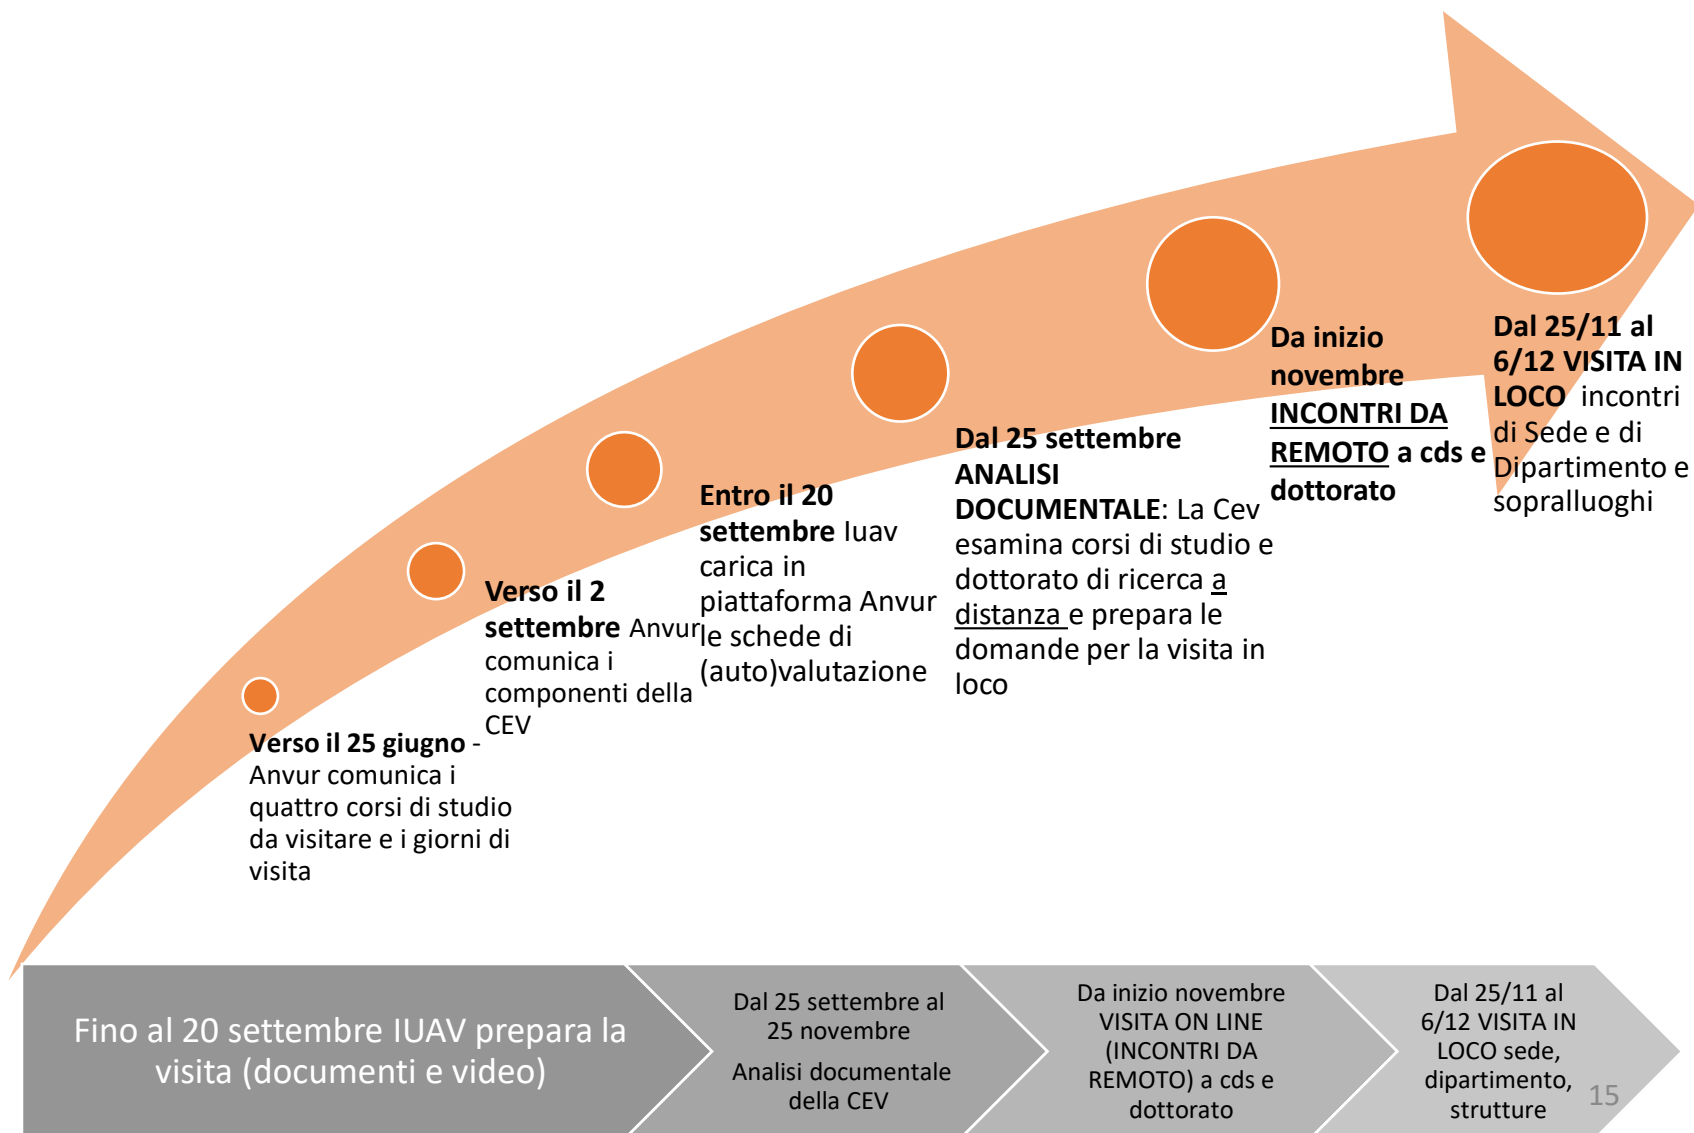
**Verso il 25 giugno** - Anvur comunica i quattro corsi di studio da visitare e i giorni di visita

**Verso il 2 settembre** Anvur comunica i componenti della CEV

**Entro il 20 settembre** Iuav carica in piattaforma Anvur le schede di (auto)valutazione

**Dal 25 settembre ANALISI DOCUMENTALE**: La Cev esamina corsi di studio e dottorato di ricerca a distanza e prepara le domande per la visita in loco

**Da inizio novembre INCONTRI DA REMOTO a cds e dottorato**

**Dal 25/11 al 6/12 VISITA IN LOCO** incontri di Sede e di Dipartimento e sopralluoghi

Fino al 20 settembre IUAV prepara la visita (documenti e video)

Dal 25 settembre al 25 novembre

Analisi documentale della CEV

Da inizio novembre VISITA ON LINE (INCONTRI DA REMOTO) a cds e dottorato

Dal 25/11 al 6/12 VISITA IN LOCO sede, dipartimento, strutture

15